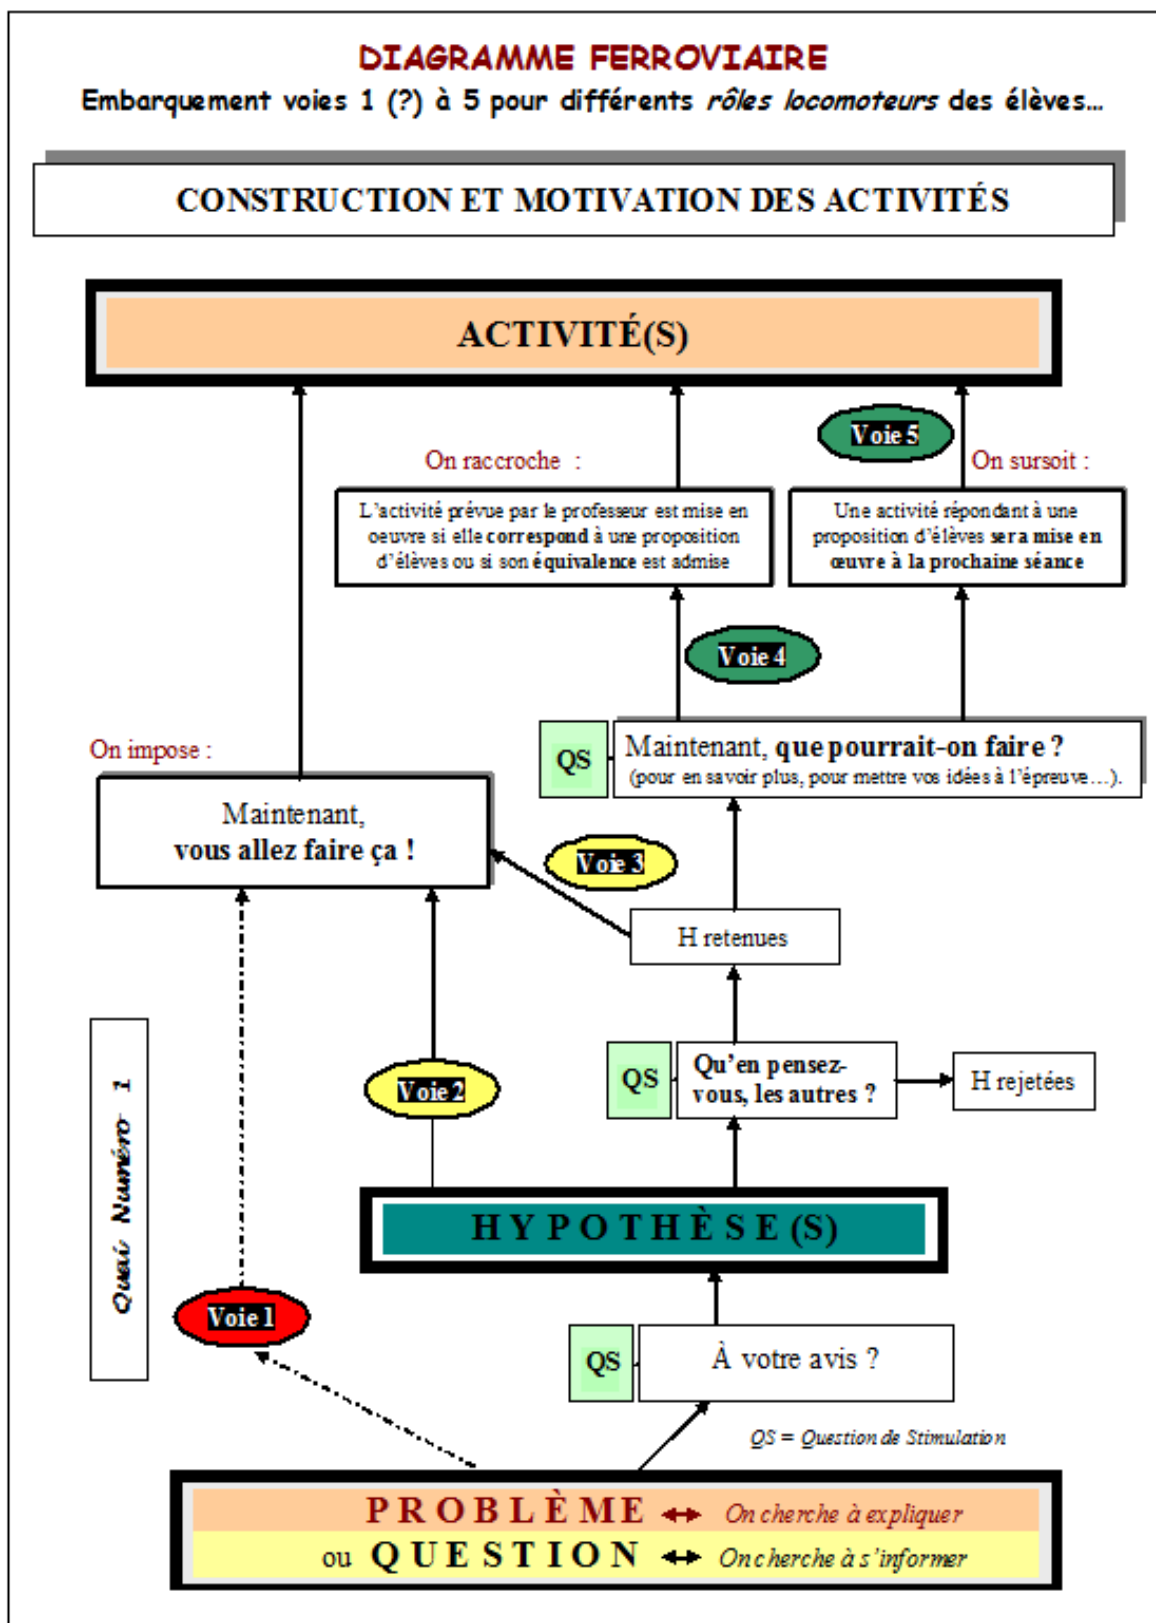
DIAGRAMME FERROVIAIRE

Embarquement voies 1 (?) à 5 pour différents *rôles locomoteurs* des élèves…

CONSTRUCTION ET MOTIVATION DES ACTIVITÉS

ACTIVITÉ(S)

Voie 5

On raccroche :

On sursoit :

L'activité prévue par le professeur est mise en oeuvre si elle **correspond** à une proposition d'élèves ou si son **équivalence** est admise

Une activité répondant à une proposition d'élèves **sera mise en œuvre à la prochaine séance**

Voie 4

On impose :

QS

Maintenant, **que pourrait-on faire ?**
(pour en savoir plus, pour mettre vos idées à l'épreuve…).

Maintenant,
**vous allez faire ça !**

Voie 3

H retenues

Quai Numéro 1

Voie 2

QS

Qu'en pensez-vous, les autres ?

H rejetées

HYPOTHÈSE(S)

Voie 1

QS

À votre avis ?

QS = Question de Stimulation

PROBLÈME ↔ On cherche à expliquer

ou QUESTION ↔ On cherche à s'informer